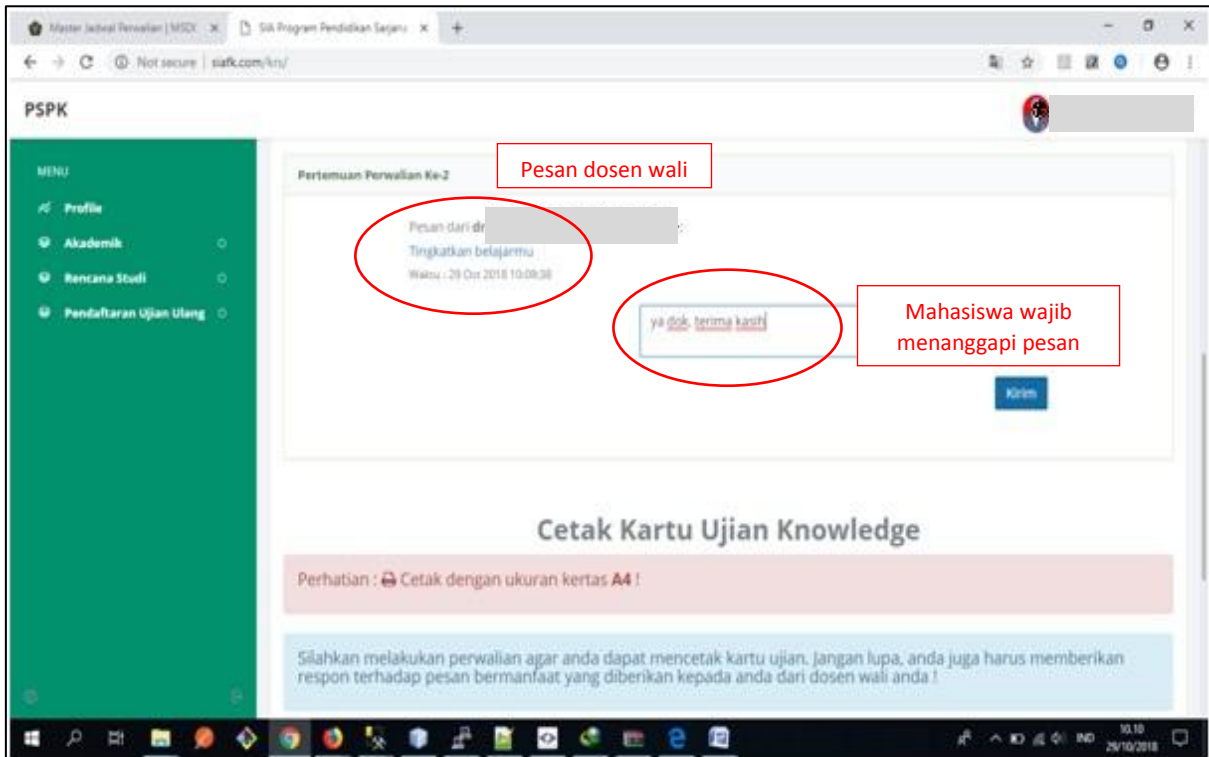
Master Jadwal Perwalian | MSDI ×
SIA Program Pendidikan Sarjana ×
+
Not secure | siafk.com/krs/

PSPK

MENU
Profile
Akademik
Rencana Studi
Pendaftaran Ujian Ulang

Pertemuan Perwalian Ke-2

Pesan dosen wali

Pesan dari dr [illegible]:
Tingkatkan belajarmu
Waktu : 29 Oct 2018 10:09:38

ya dok, terima kasih

Mahasiswa wajib menanggapi pesan

Kirim

Cetak Kartu Ujian Knowledge

Perhatian : Cetak dengan ukuran kertas A4 !

Silahkan melakukan perwalian agar anda dapat mencetak kartu ujian. Jangan lupa, anda juga harus memberikan respon terhadap pesan bermanfaat yang diberikan kepada anda dari dosen wali anda !

IND 10.10 29/10/2018